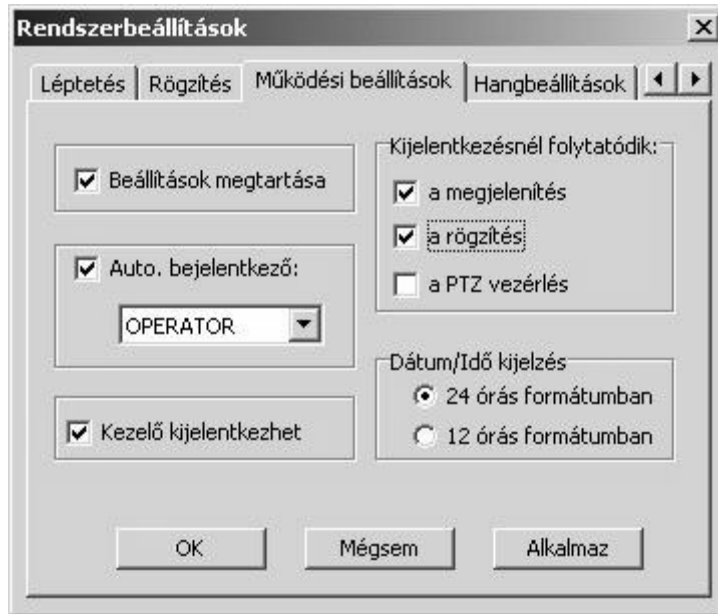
Rendszerbeállítások

Léptetés | Rögzítés | Működési beállítások | Hangbeállítások

Beállítások megtartása

Auto. bejelentkező:

OPERATOR

Kezelő kijelentkezhet

Kijelentkezésnél folytatódik:

a megjelenítés

a rögzítés

a PTZ vezérlés

Dátum/Idő kijelzés

24 órás formátumban

12 órás formátumban

OK

Mégsem

Alkalmaz